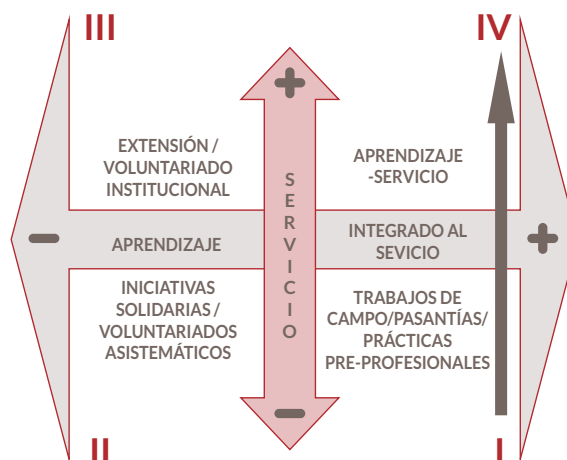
III

IV

+

EXTENSIÓN / VOLUNTARIADO INSTITUCIONAL

S E R V I C I O

APRENDIZAJE -SERVICIO

−

APRENDIZAJE

INTEGRADO AL SEVICIO

+

INICIATIVAS SOLIDARIAS / VOLUNTARIADOS ASISTEMÁTICOS

TRABAJOS DE CAMPO/PASANTÍAS/ PRÁCTICAS PRE-PROFESIONALES

−

II

I